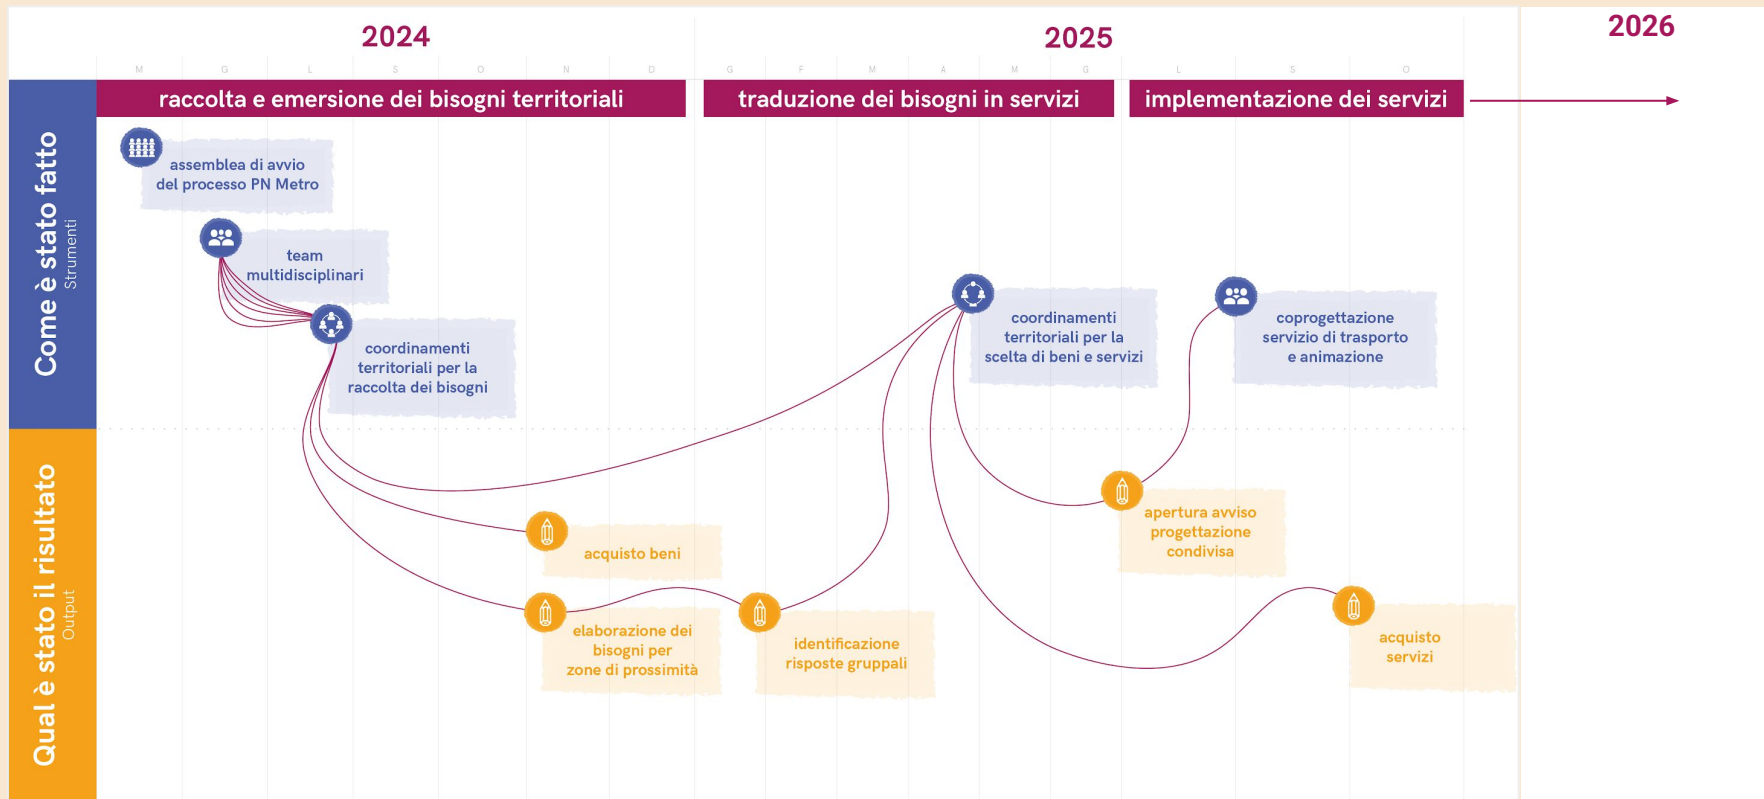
2024

2025

2026

M G L S O N D G F M A M G L S O

raccolta e emersione dei bisogni territoriali

traduzione dei bisogni in servizi

implementazione dei servizi

Come è stato fatto
Strumenti

assemblea di avvio del processo PN Metro

team multidisciplinari

coordinamenti territoriali per la raccolta dei bisogni

coordinamenti territoriali per la scelta di beni e servizi

coprogettazione servizio di trasporto e animazione

Qual è stato il risultato
Output

acquisto beni

elaborazione dei bisogni per zone di prossimità

identificazione risposte gruppali

apertura avviso progettazione condivisa

acquisto servizi